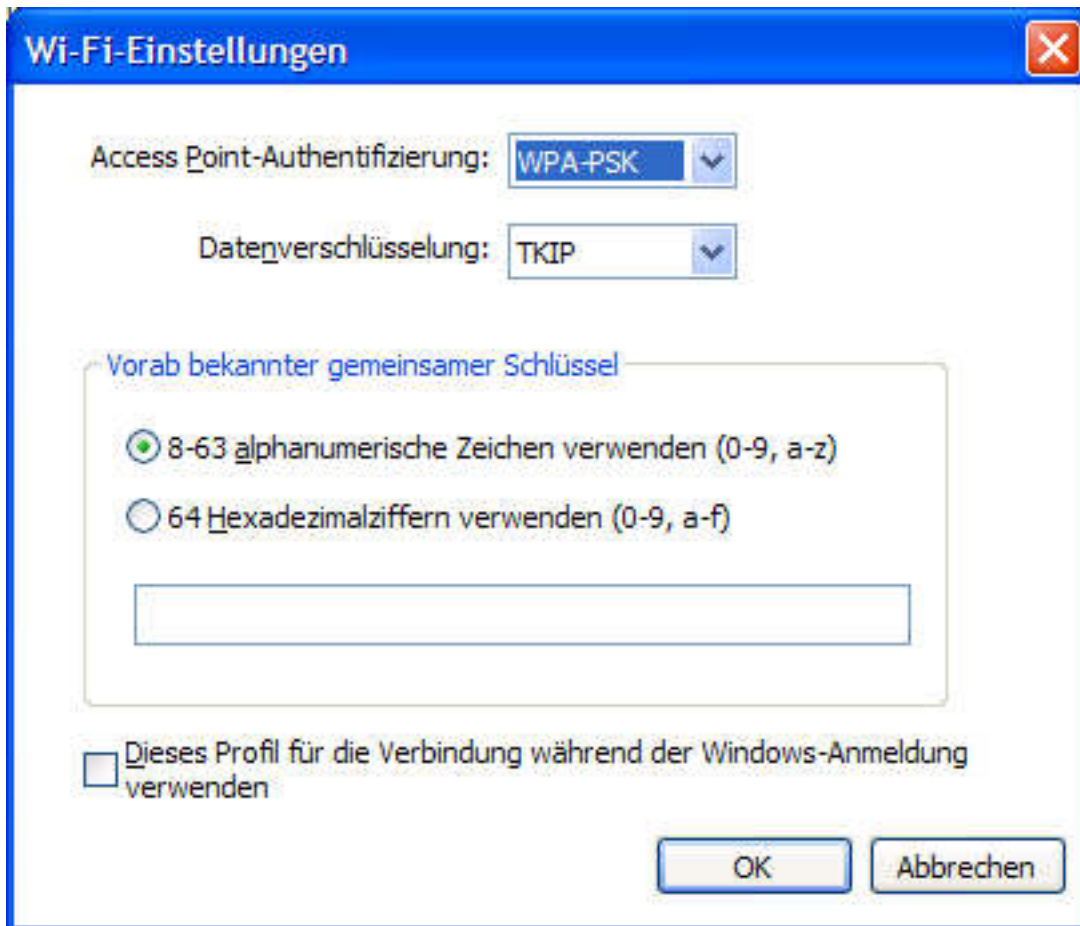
Wi-Fi-Einstellungen

Access Point-Authentifizierung: WPA-PSK

Datenverschlüsselung: TKIP

Vorab bekannter gemeinsamer Schlüssel

8-63 alphanumerische Zeichen verwenden (0-9, a-z)

64 Hexadezimalziffern verwenden (0-9, a-f)

Dieses Profil für die Verbindung während der Windows-Anmeldung verwenden

OK

Abbrechen